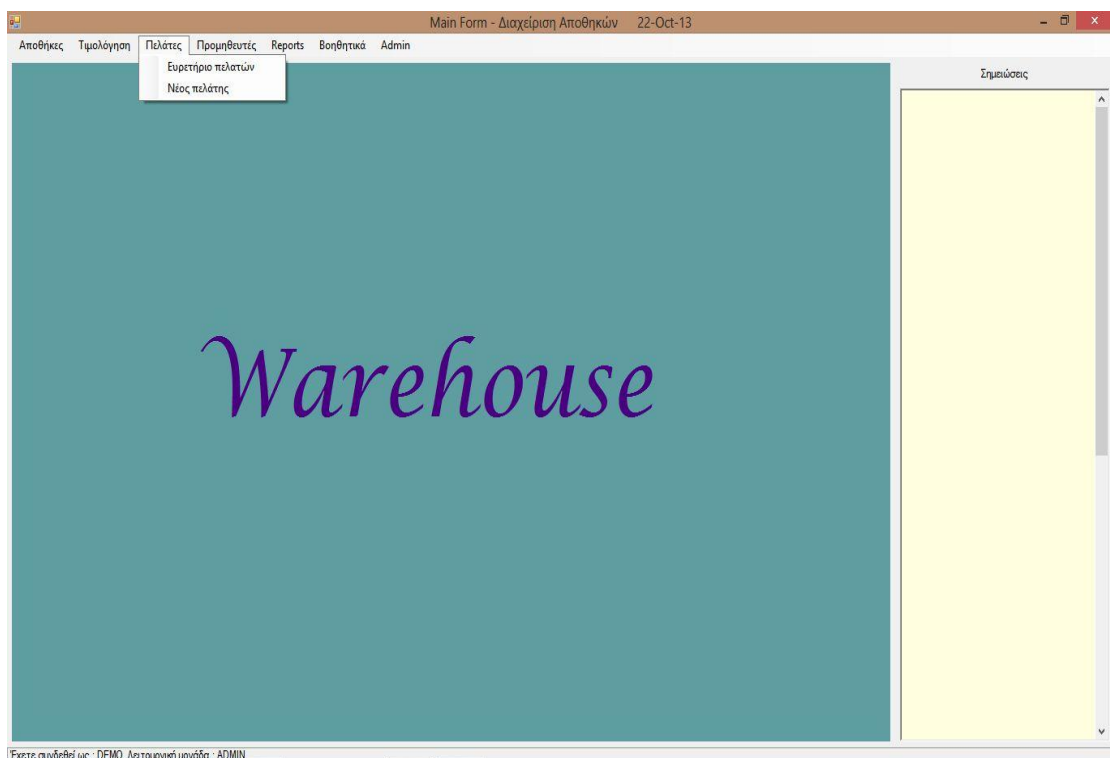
Main Form - Διαχείριση Αποθηκών 22-Oct-13

Αποθήκες Τιμολόγηση Πελάτες Προμηθευτές Reports Βοηθητικά Admin

Ευρετήριο πελατών
Νέος πελάτης

Σημειώσεις

Warehouse

Έχετε συνδεθεί ως : DEMO Λειτουργική μονάδα : ADMIN